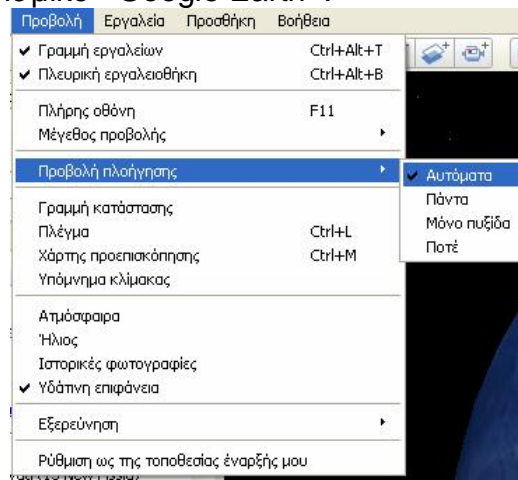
Προβολή Εργαλεία Προσθήκη Βοήθεια

✔ Γραμμή εργαλείων Ctrl+Alt+T
✔ Πλευρική εργαλειοθήκη Ctrl+Alt+B

Πλήρης οθόνη F11
Μέγεθος προβολής

Προβολή πλοήγησης

Γραμμή κατάστασης
Πλέγμα Ctrl+L
Χάρτης προεπισκόπησης Ctrl+M
Υπόμνημα κλίμακας

Ατμόσφαιρα
Ήλιος
Ιστορικές φωτογραφίες
✔ Υδάτινη επιφάνεια

Εξερεύνηση

Ρύθμιση ως της τοποθεσίας έναρξής μου

✔ Αυτόματα
Πάντα
Μόνο πυξίδα
Ποτέ